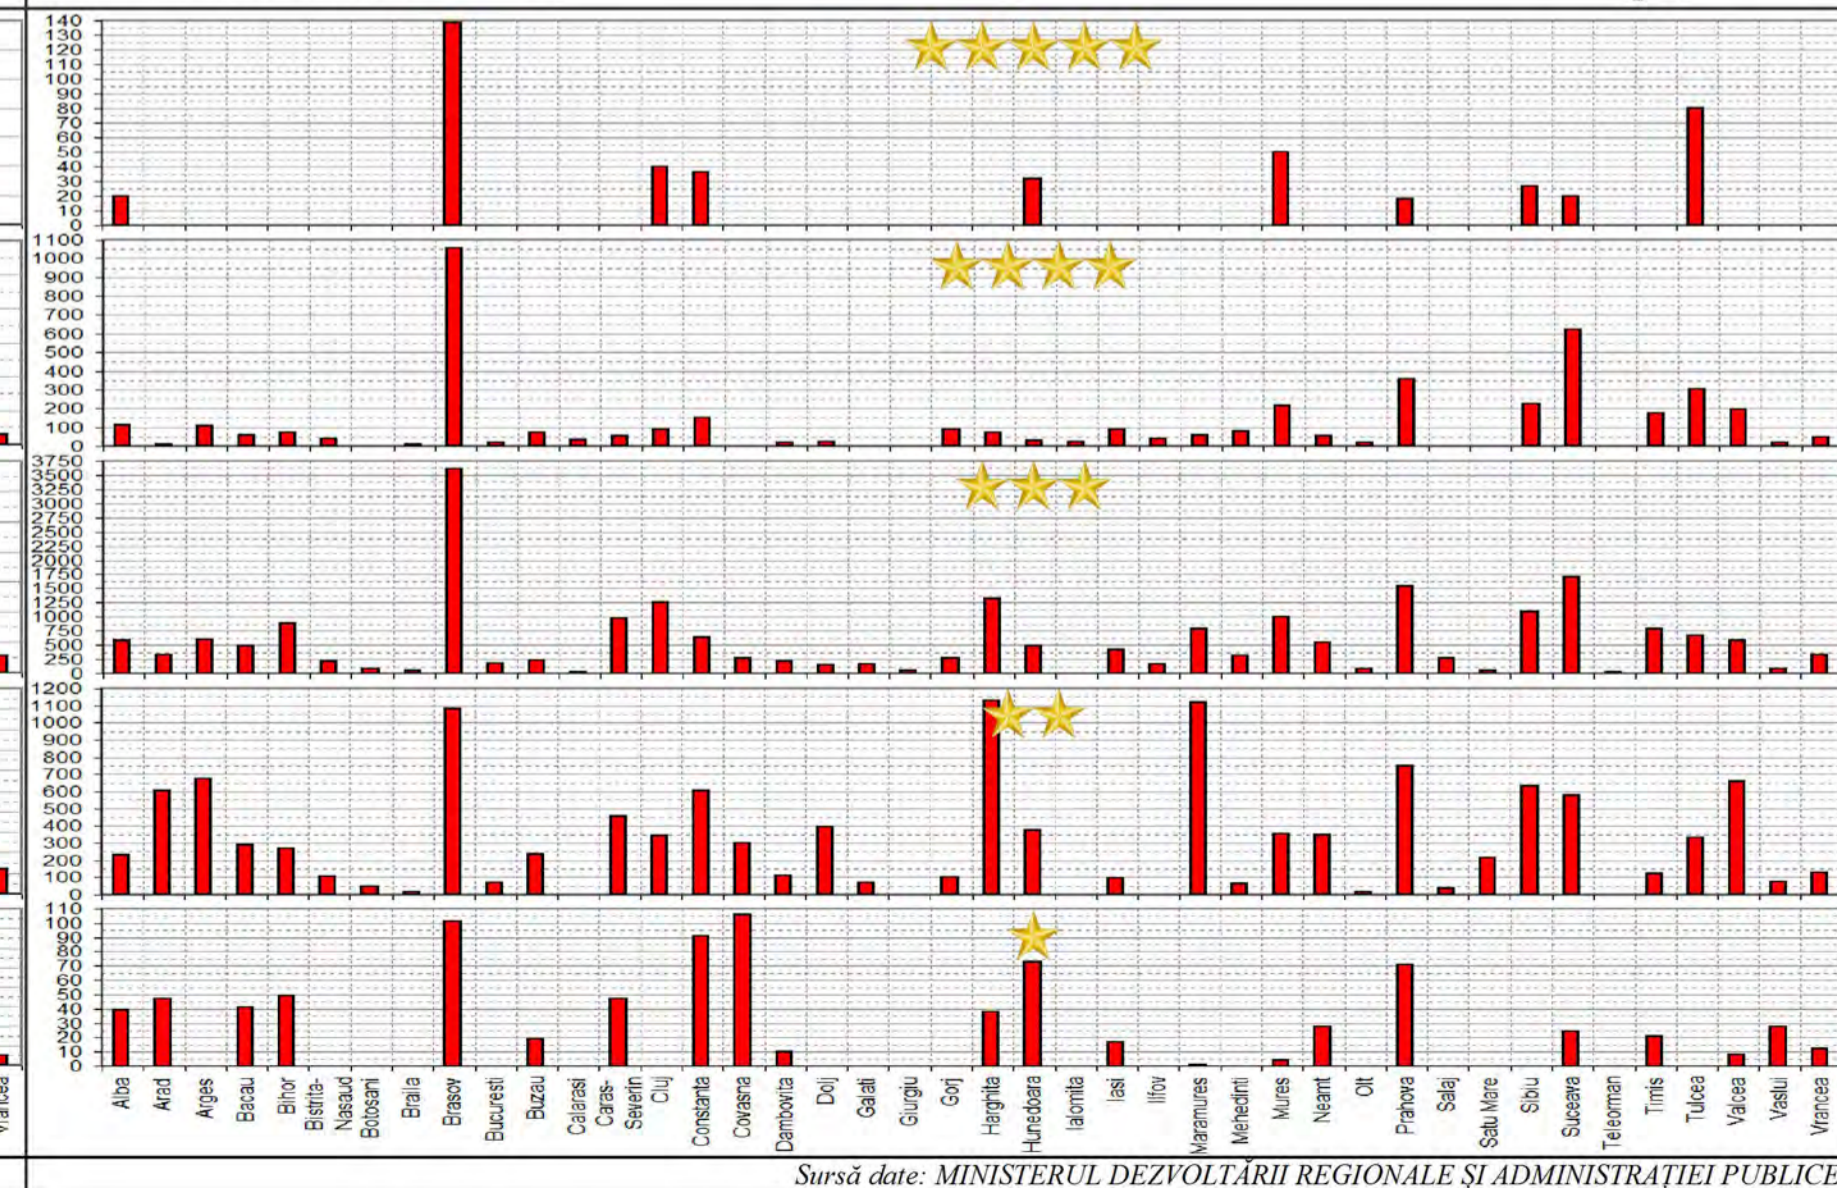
140
130
120
110
100
90
80
70
60
50
40
30
20
10
0

1100
1000
900
800
700
600
500
400
300
200
100
0

3750
3500
3250
3000
2750
2500
2250
2000
1750
1500
1250
1000
750
500
250
0

1200
1100
1000
900
800
700
600
500
400
300
200
100
0

110
100
90
80
70
60
50
40
30
20
10
0

Alba Arad Arges Bacau Bihor Bistrita-Nasaud Botosani Braila Brasov Bucuresti Buzau Calarasi Caras-Severin Cluj Constanta Covasna Dambovita Dolj Galati Giurgiu Gorj Harghita Hunedoara Ialomita Iasi Ilfov Maramures Mehedinti Mures Neamt Olt Prahova Salaj Satu Mare Sibiu Suceava Teleorman Timis Tulcea Valcea Vaslui Vrancea

Vrancea

Sursă date: MINISTERUL DEZVOLTĂRII REGIONALE ŞI ADMINISTRAŢIEI PUBLICE